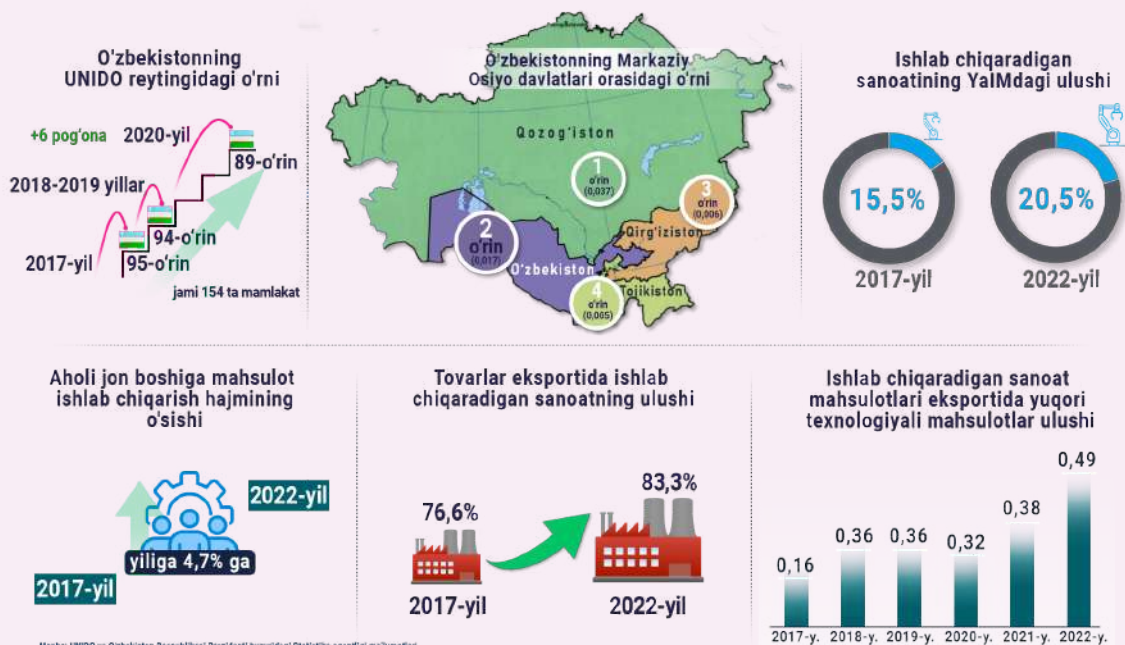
O'zbekistonning UNIDO reytingidagi o'rni

+6 pog'ona
2020-yil
89-o'rin
2018-2019 yillar
94-o'rin
2017-yil
95-o'rin
jami 154 ta mamlakat

O'zbekistonning Markaziy Osiyo davlatlari orasidagi o'rni

Qozog'iston
1 o'rin (0,037)
2 o'rin (0,017)
3 o'rin (0,006)
4 o'rin (0,005)
Qirg'iziston
O'zbekiston
Tojikiston

Ishlab chiqaradigan sanoatining YaIMdagi ulushi

15,5%
2017-yil
20,5%
2022-yil

Aholi jon boshiga mahsulot ishlab chiqarish hajmining o'sishi

2022-yil
yiliga 4,7% ga
2017-yil

Tovarlar eksportida ishlab chiqaradigan sanoatning ulushi

76,6%
2017-yil
83,3%
2022-yil

Ishlab chiqaradigan sanoat mahsulotlari eksportida yuqori texnologiyali mahsulotlar ulushi

| 2017-y. | 2018-y. | 2019-y. | 2020-y. | 2021-y. | 2022-y. |
|---|---|---|---|---|---|
| 0,16 | 0,36 | 0,36 | 0,32 | 0,38 | 0,49 |

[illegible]